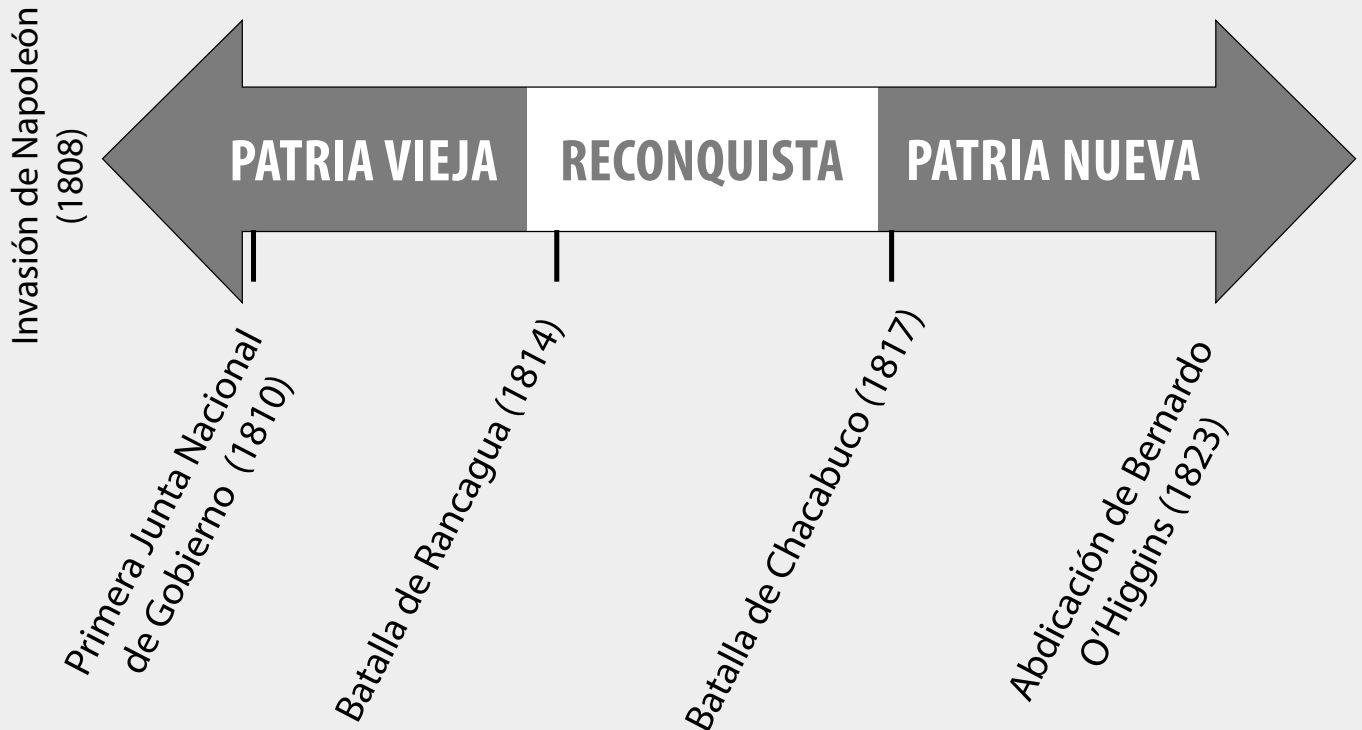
Invasión de Napoleón (1808)

PATRIA VIEJA

RECONQUISTA

PATRIA NUEVA

Primera Junta Nacional de Gobierno (1810)

Batalla de Rancagua (1814)

Batalla de Chacabuco (1817)

Abdicación de Bernardo O'Higgins (1823)